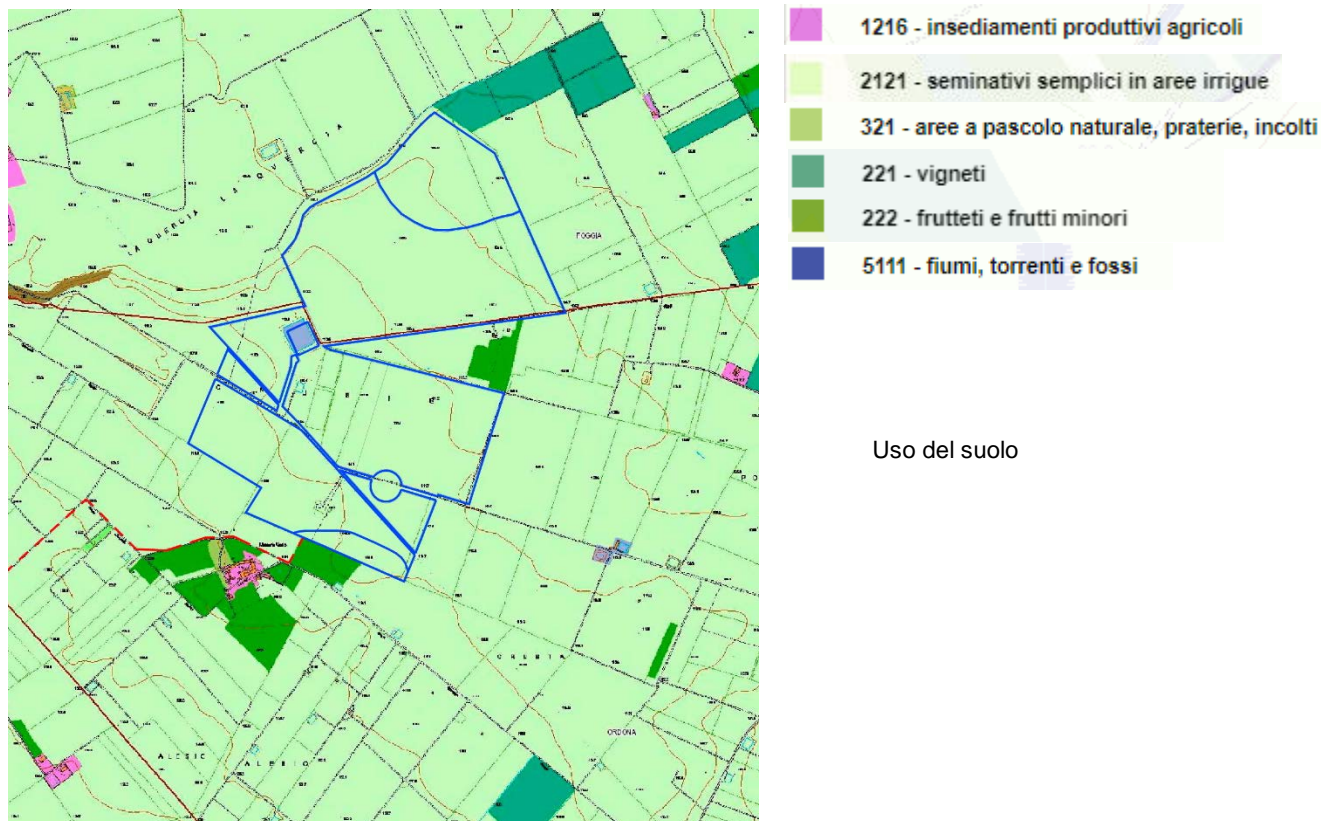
1216 - insediamenti produttivi agricoli

2121 - seminativi semplici in aree irrigue

321 - aree a pascolo naturale, praterie, incolti

221 - vigneti

222 - frutteti e frutti minori

5111 - fiumi, torrenti e fossi

Uso del suolo

LA QUERCIA

FOGGIA

ORDONA

ALBEIC

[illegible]